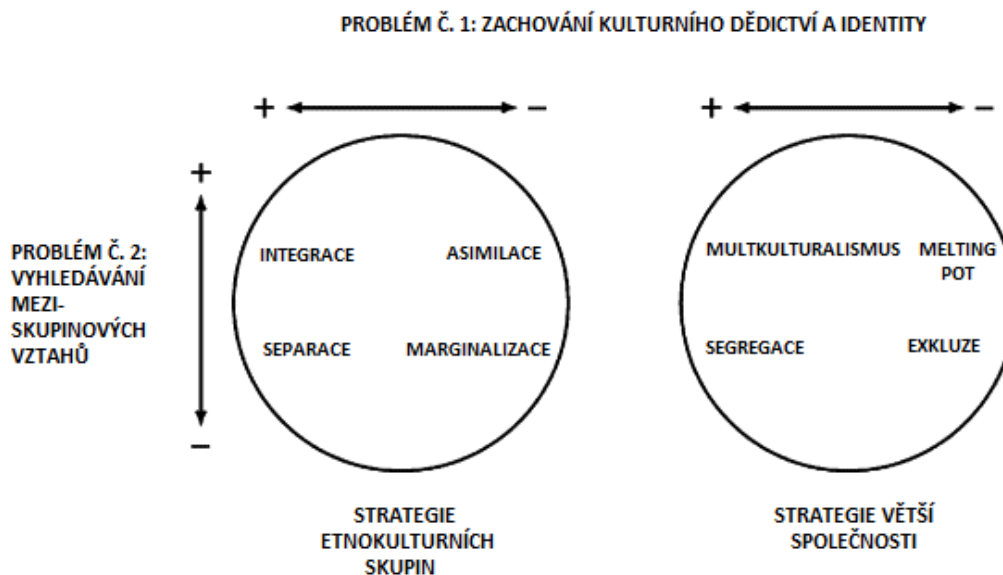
PROBLÉM Č. 1: ZACHOVÁNÍ KULTURNÍHO DĚDICTVÍ A IDENTITY

+ –

+ –

+

–

PROBLÉM Č. 2: VYHLEDÁVÁNÍ MEZI-SKUPINOVÝCH VZTAHŮ

INTEGRACE

ASIMILACE

SEPARACE

MARGINALIZACE

MULTKULTURALISMUS

MELTING POT

SEGREGACE

EXKLUZE

STRATEGIE ETNOKULTURNÍCH SKUPIN

STRATEGIE VĚTŠÍ SPOLEČNOSTI